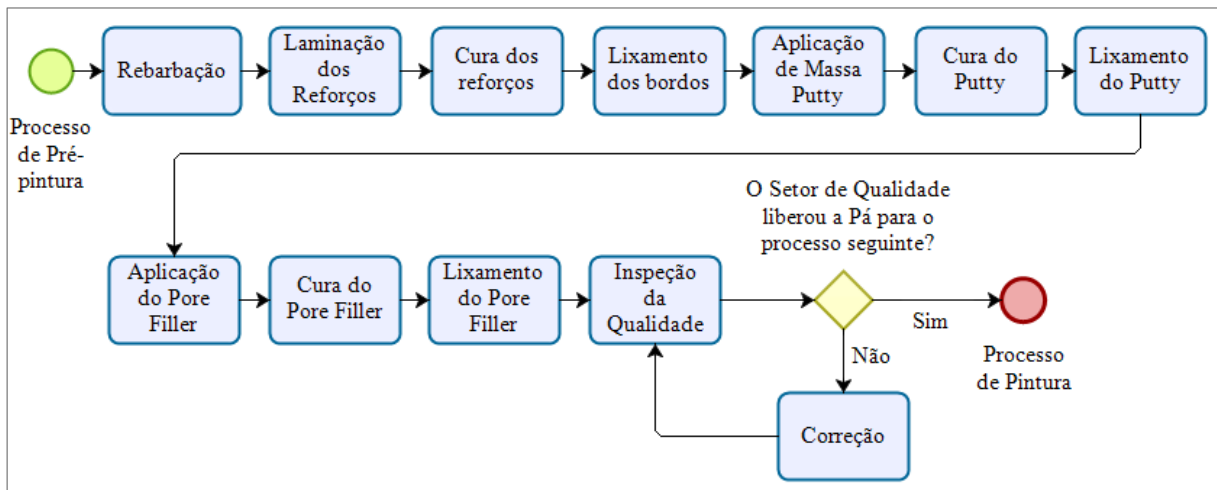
Processo de Pré-pintura

Rebarbação

Laminação dos Reforços

Cura dos reforços

Lixamento dos bordos

Aplicação de Massa Putty

Cura do Putty

Lixamento do Putty

Aplicação do Pore Filler

Cura do Pore Filler

Lixamento do Pore Filler

Inspeção da Qualidade

O Setor de Qualidade liberou a Pá para o processo seguinte?

Sim

Não

Processo de Pintura

Correção